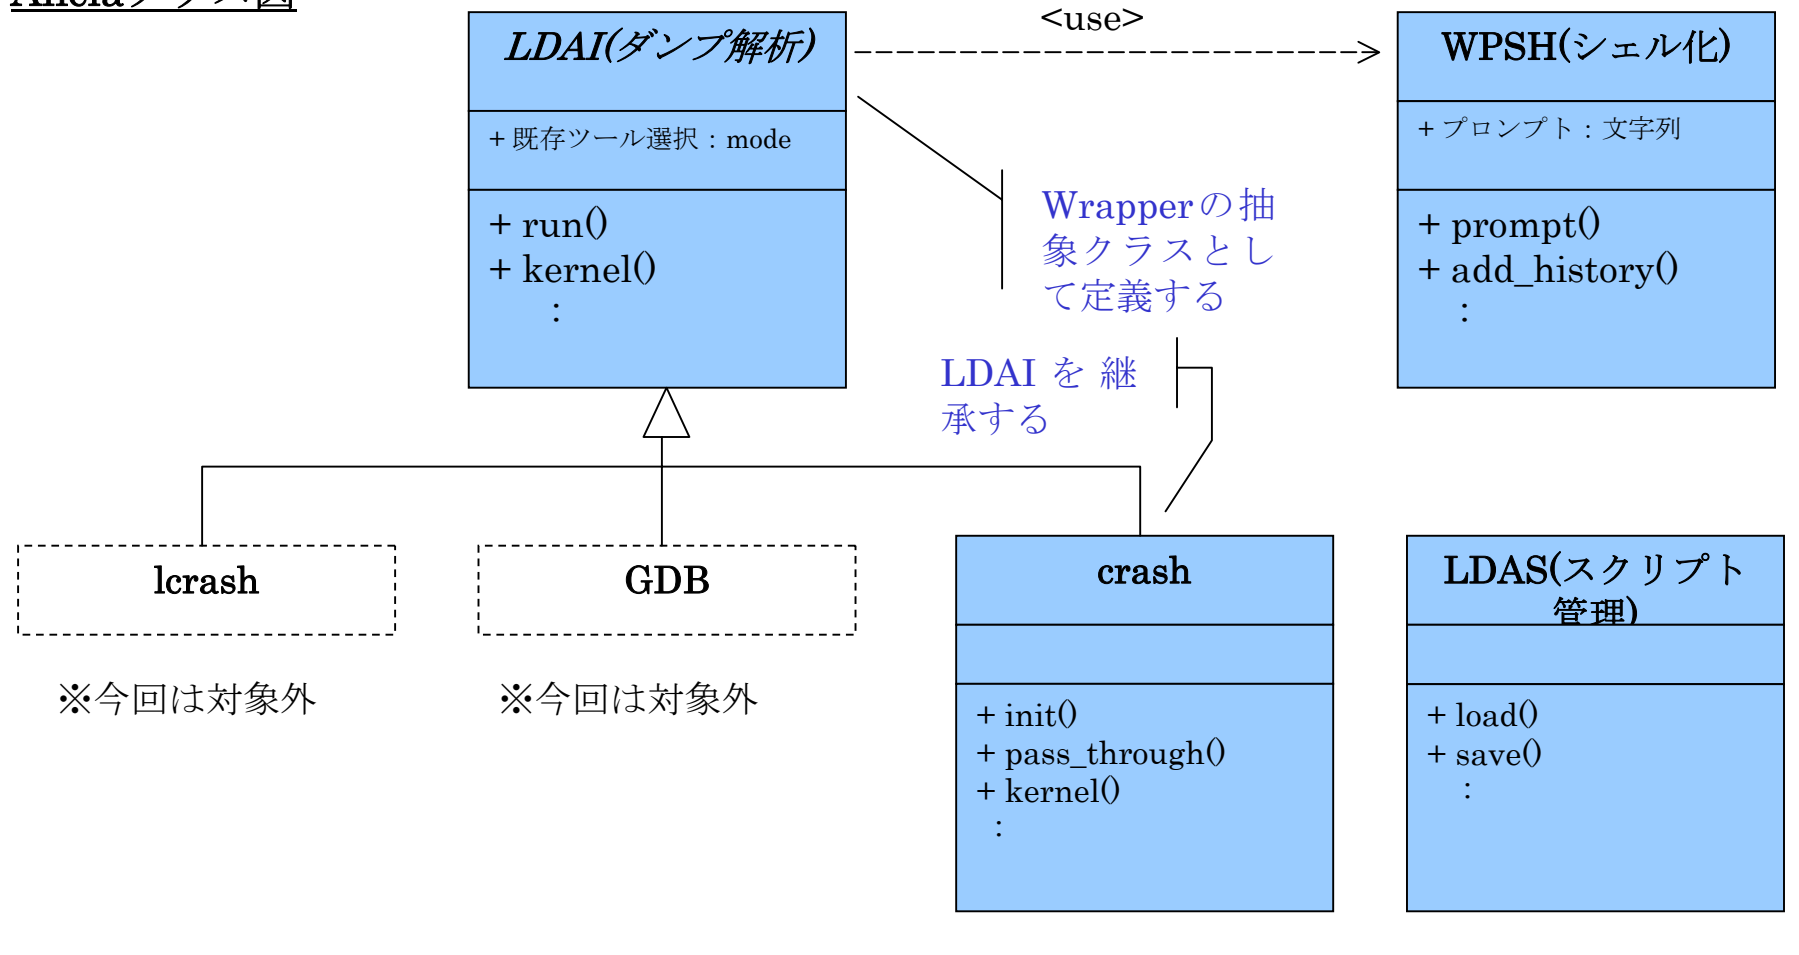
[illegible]

LDAI(ダンプ解析)

+ 既存ツール選択：mode

+ run()
+ kernel()
:

<use>

WPSH(シェル化)

+ プロンプト：文字列

+ prompt()
+ add_history()
:

Wrapperの抽象クラスとして定義する

LDAI を 継承する

lcrash

※今回は対象外

GDB

※今回は対象外

crash

+ init()
+ pass_through()
+ kernel()
:

LDAS(スクリプト管理)

+ load()
+ save()
: